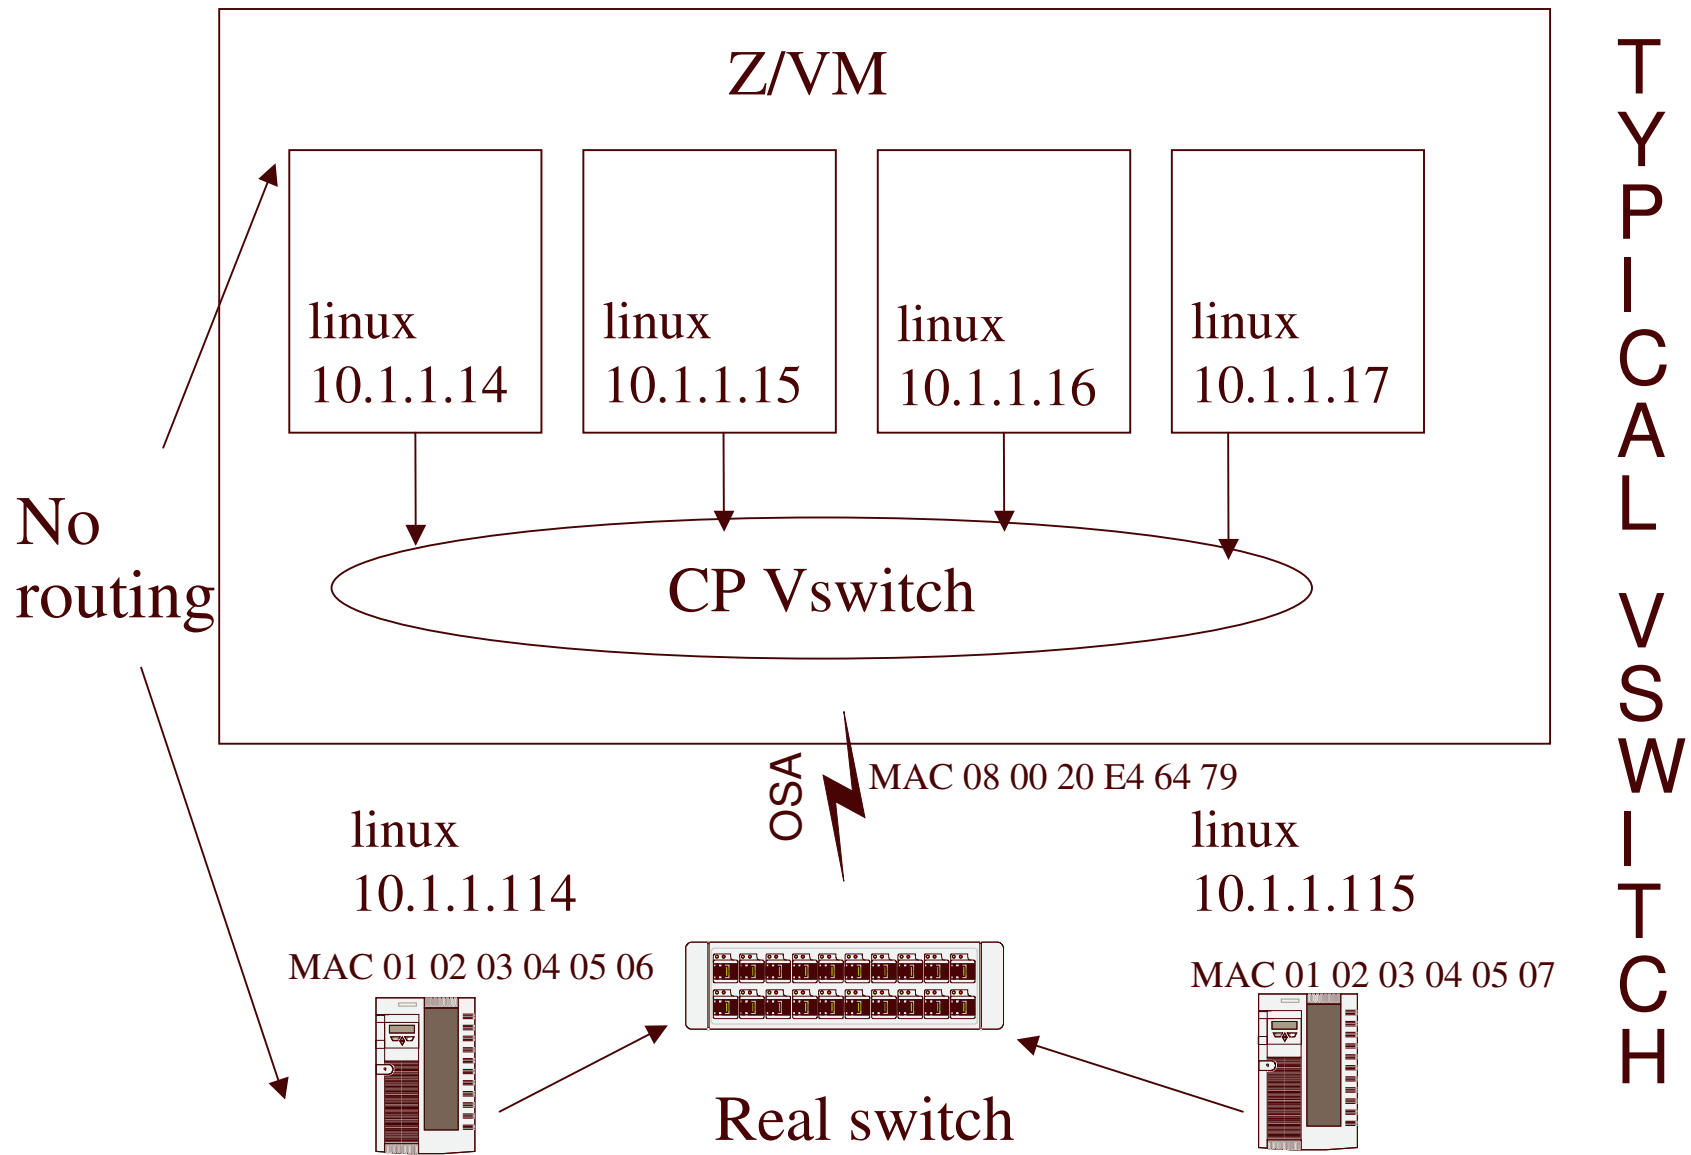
Z/VM

linux
10.1.1.14

linux
10.1.1.15

linux
10.1.1.16

linux
10.1.1.17

CP Vswitch

No routing

TYPICAL VSWITCH

OSA

MAC 08 00 20 E4 64 79

linux
10.1.1.114

MAC 01 02 03 04 05 06

linux
10.1.1.115

MAC 01 02 03 04 05 07

Real switch